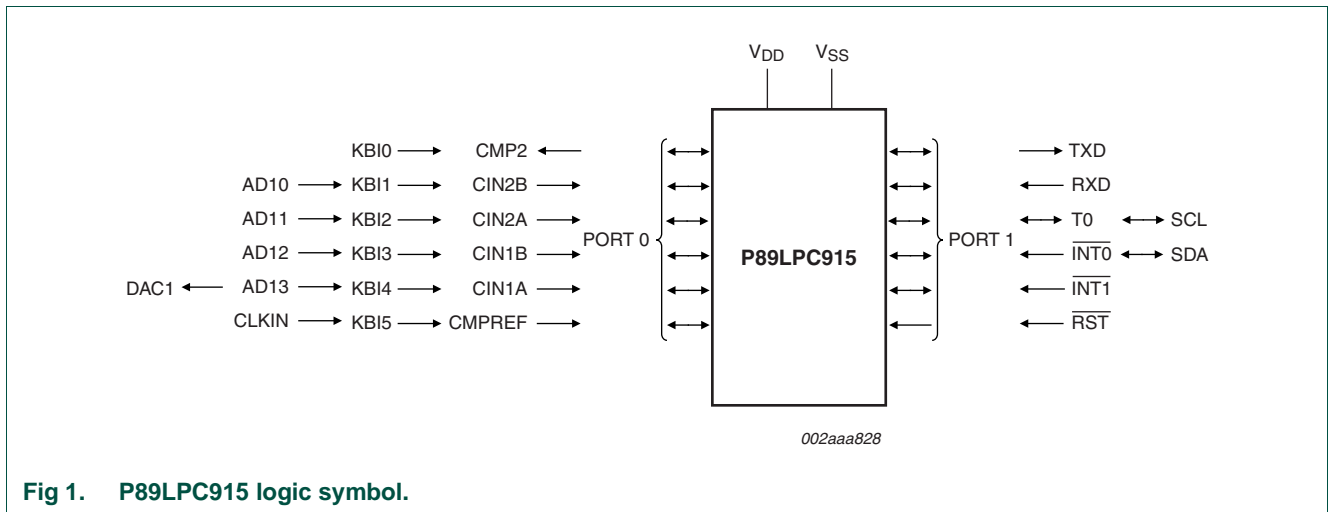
$V_{DD}$ $V_{SS}$

KBI0 CMP2

AD10 KBI1 CIN2B

AD11 KBI2 CIN2A

AD12 KBI3 CIN1B

DAC1 AD13 KBI4 CIN1A

CLKIN KBI5 CMPREF

PORT 0

P89LPC915

PORT 1

TXD

RXD

T0 SCL

$\overline{INT0}$ SDA

$\overline{INT1}$

$\overline{RST}$

002aaa828

Fig 1. P89LPC915 logic symbol.